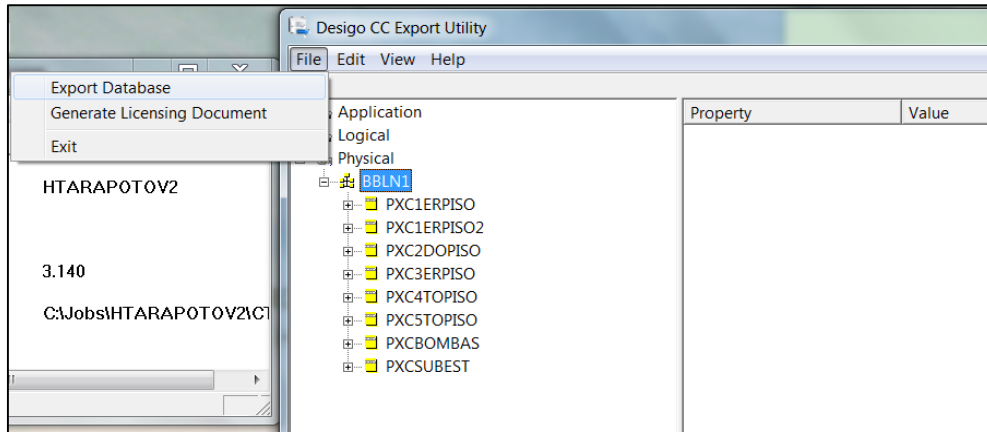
Desigo CC Export Utility
File Edit View Help
Export Database
Generate Licensing Document
Exit
Application
Logical
Physical
BBLN1
PXC1ERPISO
PXC1ERPISO2
PXC2DOPISO
PXC3ERPISO
PXC4TOPISO
PXC5TOPISO
PXCBOMBAS
PXCSUBEST
Property
Value
HTARAPOTOV2
3.140
C:\Jobs\HTARAPOTOV2\C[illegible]